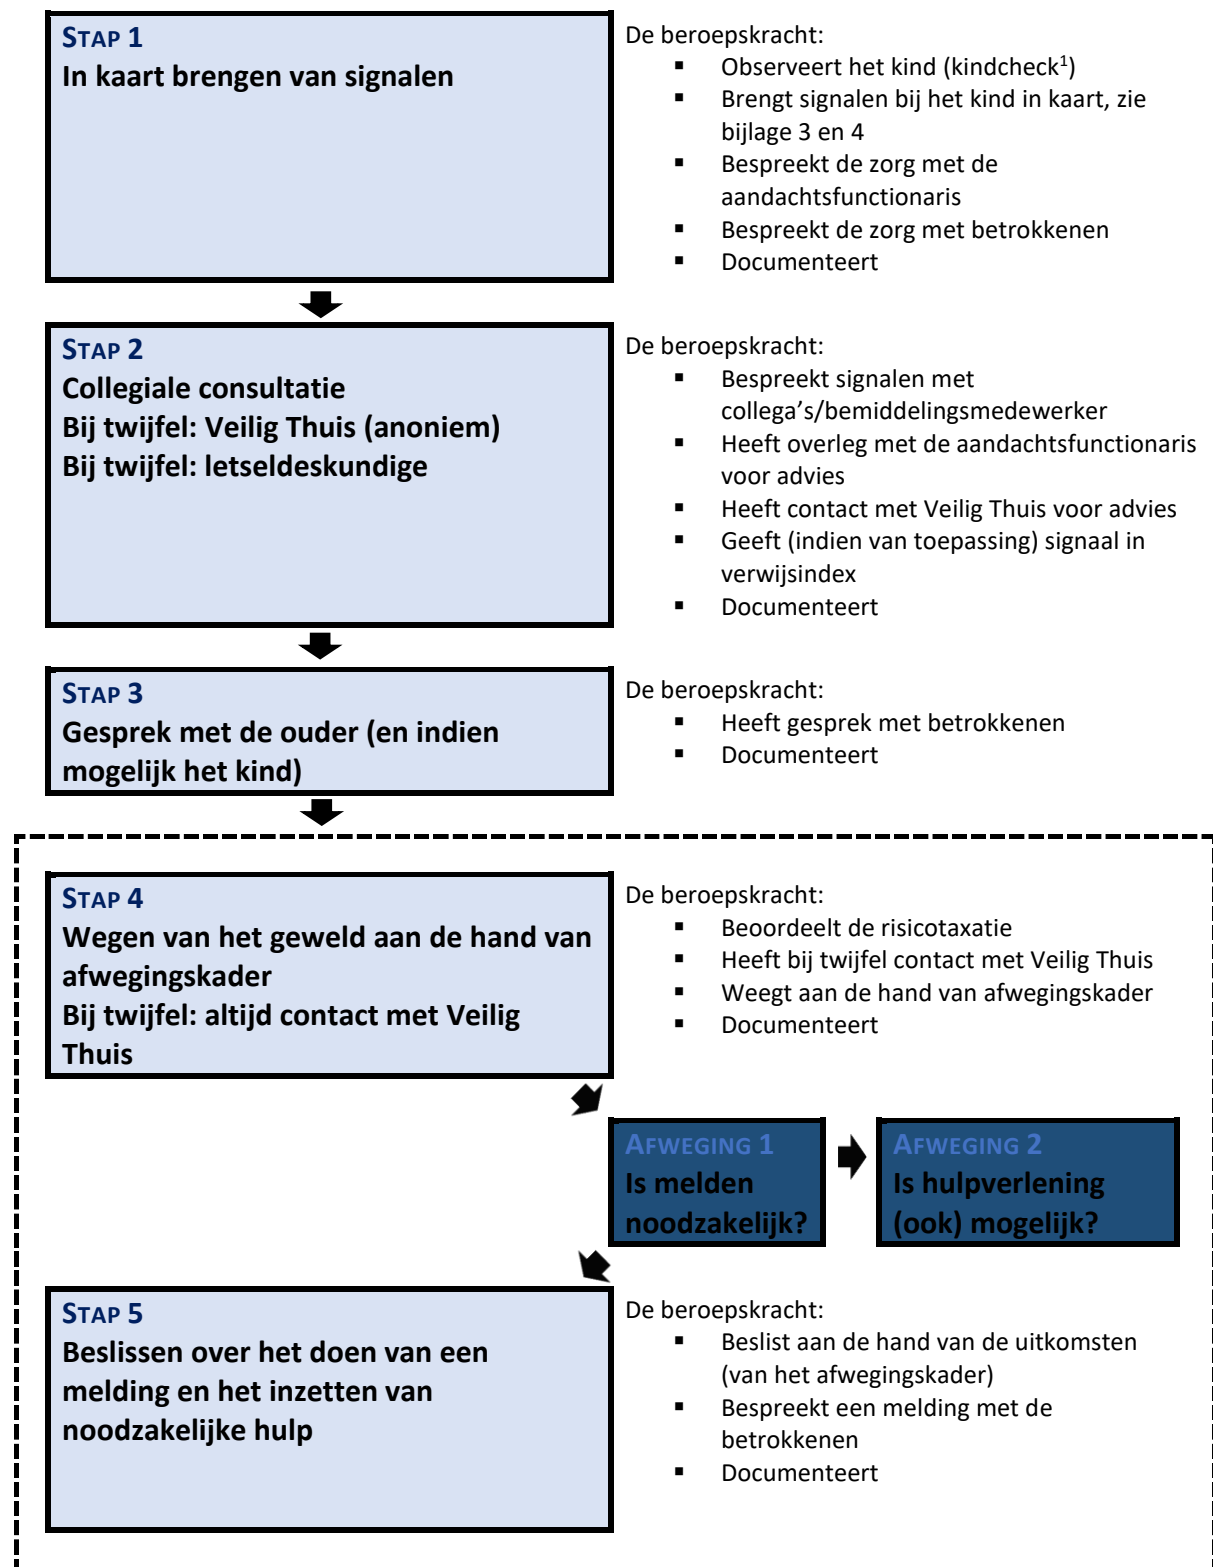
STAP 1
In kaart brengen van signalen

De beroepskracht:
- Observeert het kind (kindcheck$^1$)
- Brengt signalen bij het kind in kaart, zie bijlage 3 en 4
- Bespreekt de zorg met de aandachtsfunctionaris
- Bespreekt de zorg met betrokkenen
- Documenteert

STAP 2
Collegiale consultatie
Bij twijfel: Veilig Thuis (anoniem)
Bij twijfel: letseldeskundige

De beroepskracht:
- Bespreekt signalen met collega's/bemiddelingsmedewerker
- Heeft overleg met de aandachtsfunctionaris voor advies
- Heeft contact met Veilig Thuis voor advies
- Geeft (indien van toepassing) signaal in verwijsindex
- Documenteert

STAP 3
Gesprek met de ouder (en indien mogelijk het kind)

De beroepskracht:
- Heeft gesprek met betrokkenen
- Documenteert

STAP 4
Wegen van het geweld aan de hand van afwegingskader
Bij twijfel: altijd contact met Veilig Thuis

De beroepskracht:
- Beoordeelt de risicotaxatie
- Heeft bij twijfel contact met Veilig Thuis
- Weegt aan de hand van afwegingskader
- Documenteert

AFWEGING 1
Is melden noodzakelijk?

AFWEGING 2
Is hulpverlening (ook) mogelijk?

STAP 5
Beslissen over het doen van een melding en het inzetten van noodzakelijke hulp

De beroepskracht:
- Beslist aan de hand van de uitkomsten (van het afwegingskader)
- Bespreekt een melding met de betrokkenen
- Documenteert